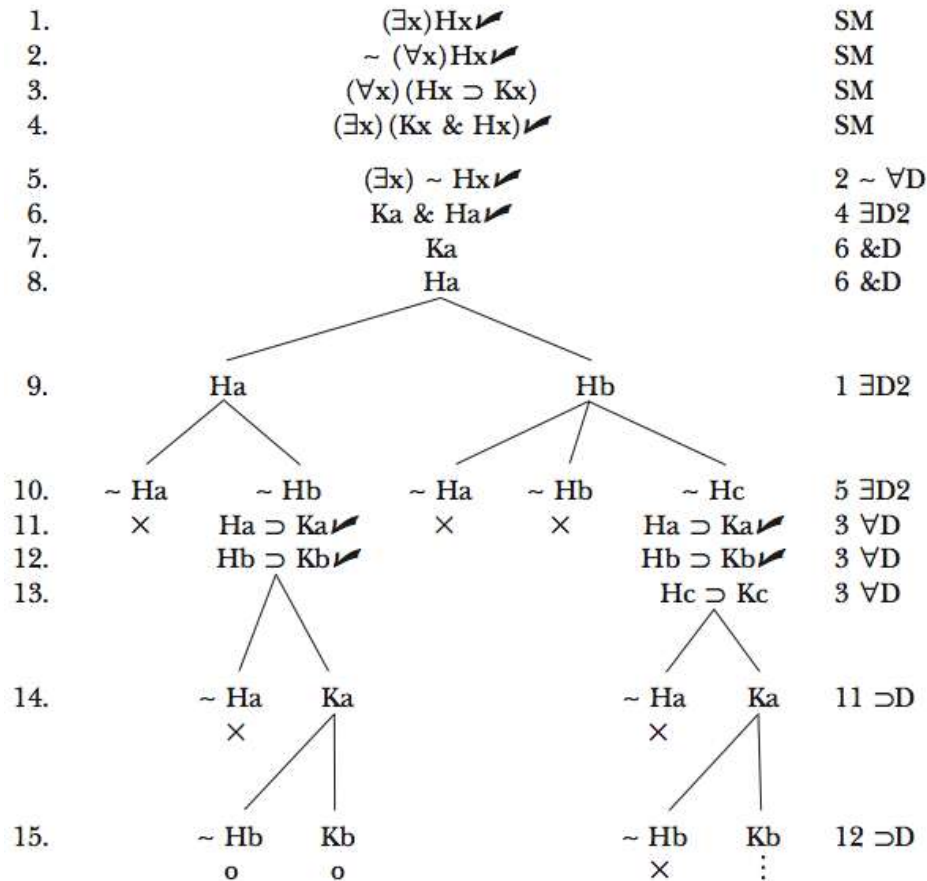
1. $(\exists x)Hx$ ✓ SM
2. $\sim (\forall x)Hx$ ✓ SM
3. $(\forall x)(Hx \supset Kx)$ SM
4. $(\exists x)(Kx \ \& \ Hx)$ ✓ SM
5. $(\exists x) \sim Hx$ ✓ $2 \sim \forall D$
6. $Ka \ \& \ Ha$ ✓ $4 \ \exists D2$
7. $Ka$ $6 \ \& D$
8. $Ha$ $6 \ \& D$

9. $Ha$ $Hb$ $1 \ \exists D2$

10. $\sim Ha$ $\sim Hb$ $\sim Ha$ $\sim Hb$ $\sim Hc$ $5 \ \exists D2$
11. × $Ha \supset Ka$ ✓ × × $Ha \supset Ka$ ✓ $3 \ \forall D$
12. $Hb \supset Kb$ ✓ $Hb \supset Kb$ ✓ $3 \ \forall D$
13. $Hc \supset Kc$ $3 \ \forall D$

14. $\sim Ha$ $Ka$ $\sim Ha$ $Ka$ $11 \supset D$
× ×

15. $\sim Hb$ $Kb$ $\sim Hb$ $Kb$ $12 \supset D$
o o × ⋮